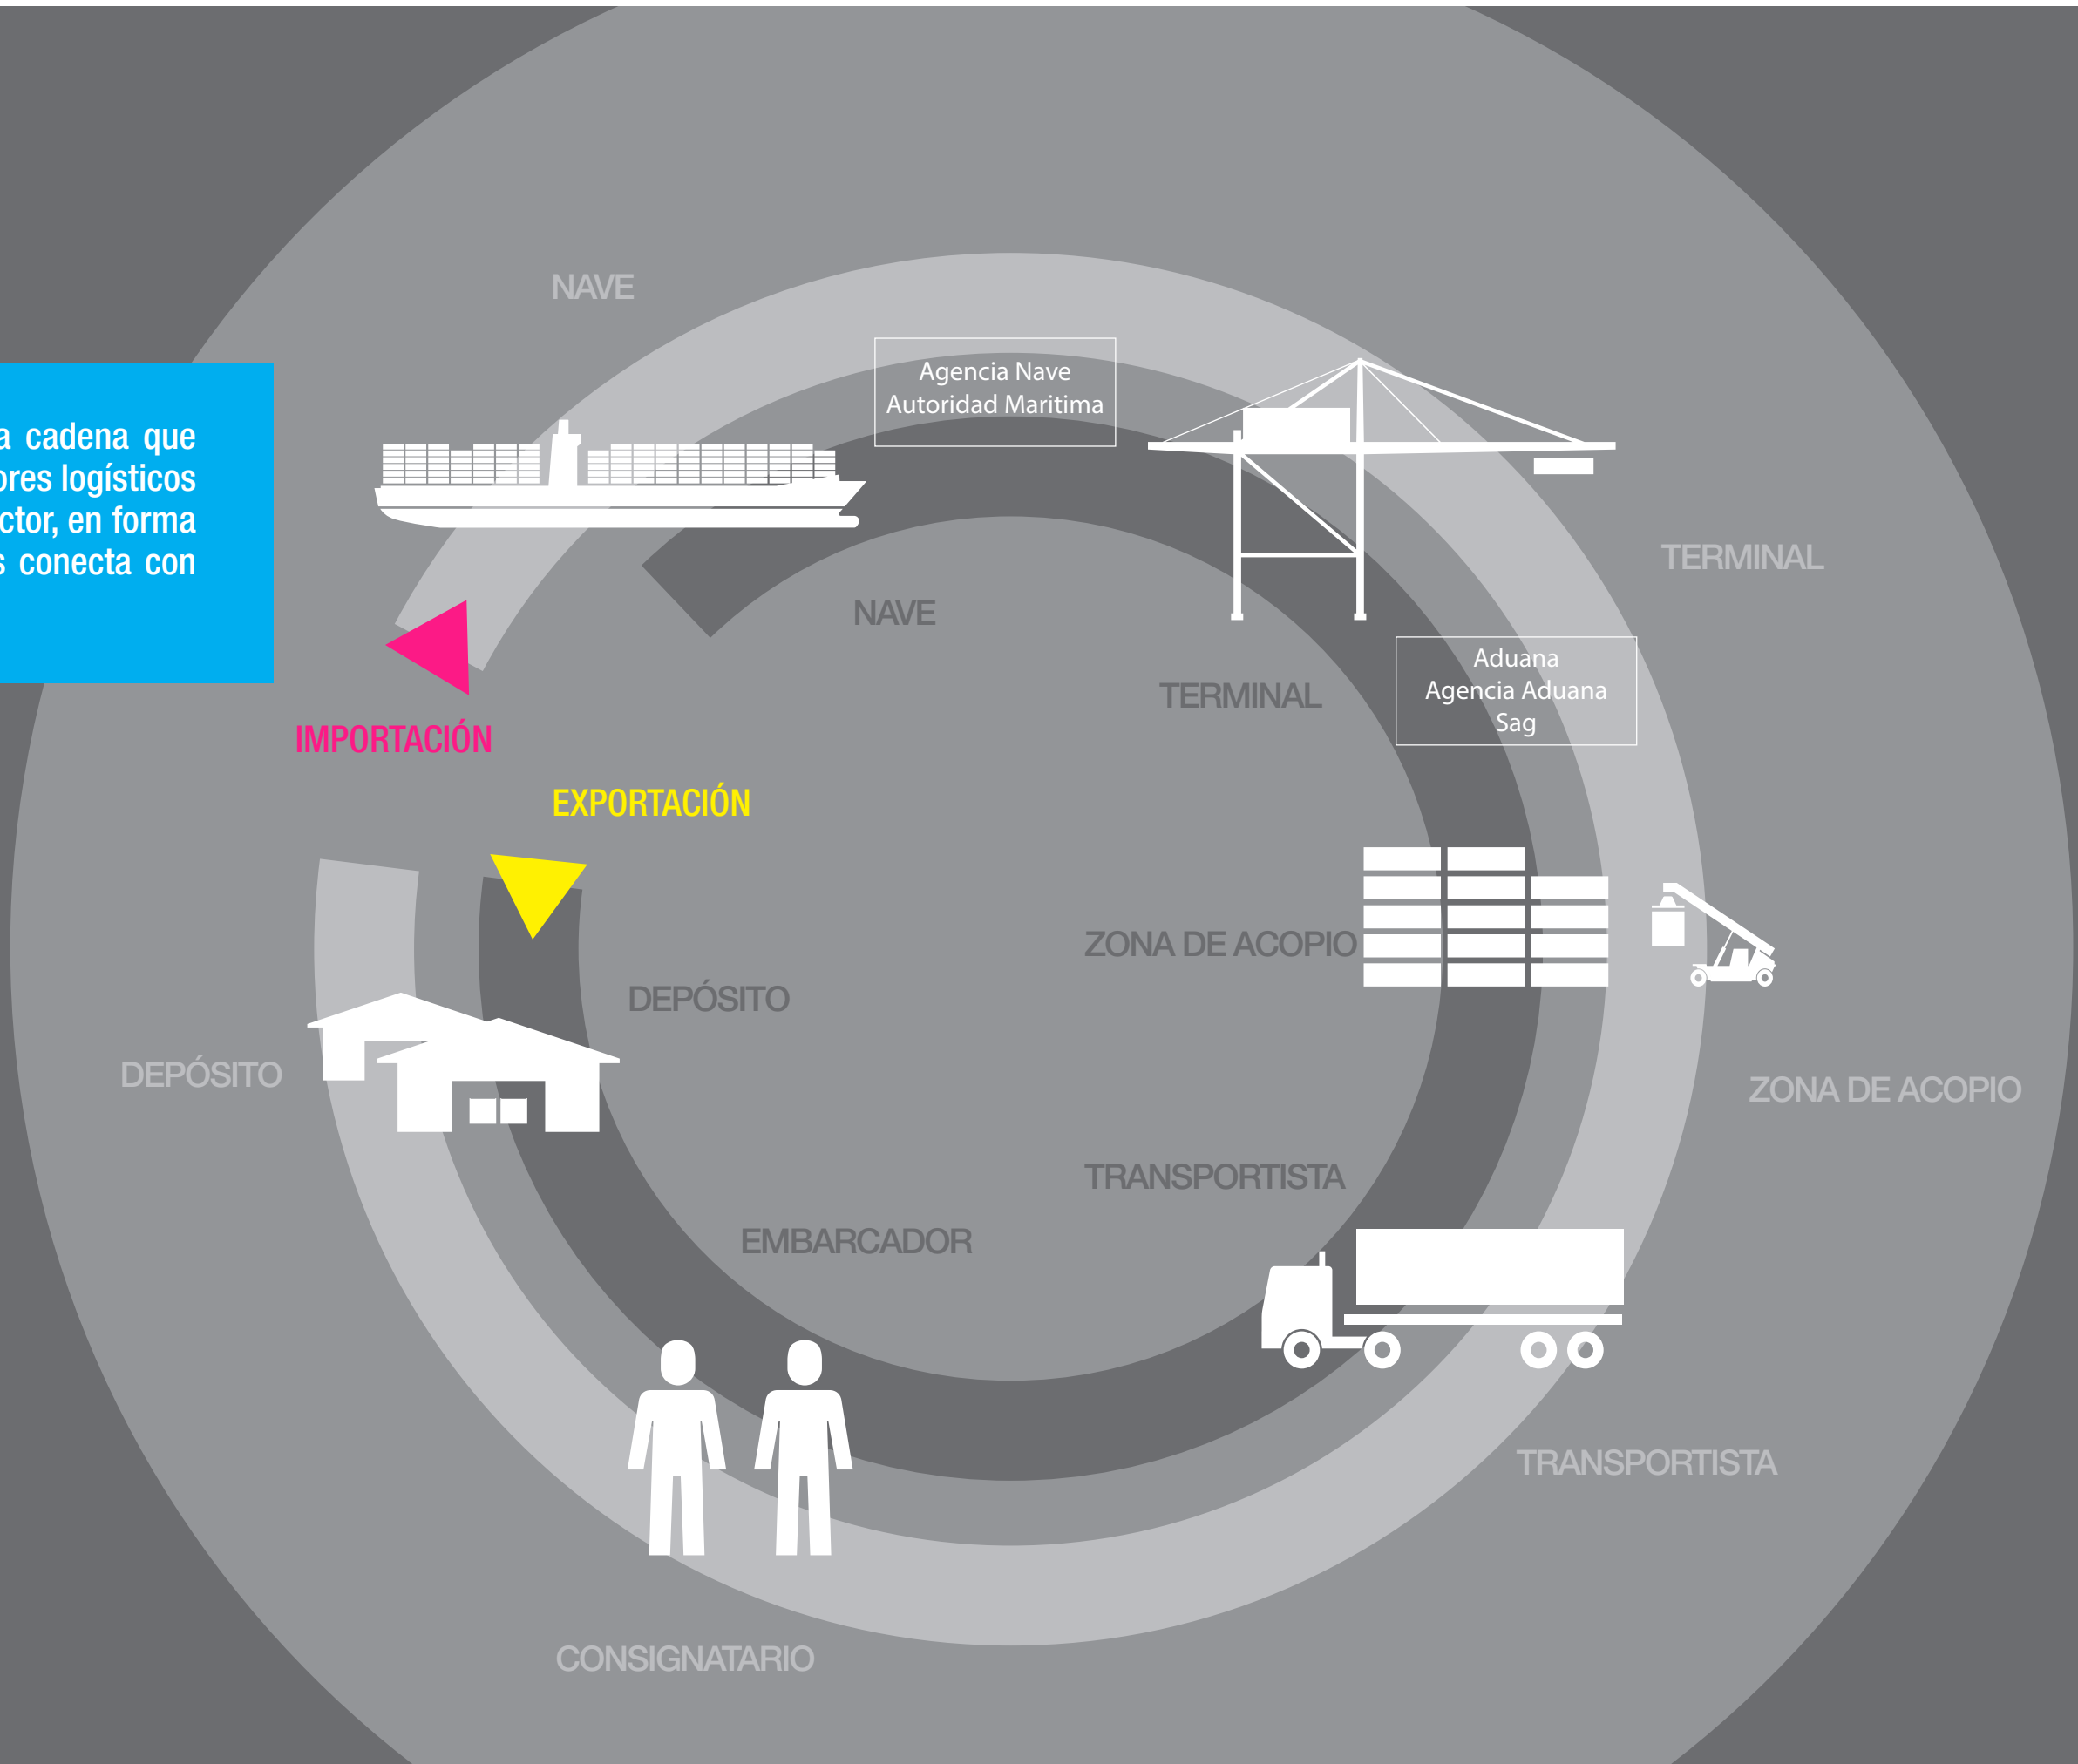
a cadena que
ores logísticos
ctor, en forma
s conecta con

NAVE

Agencia Nave
Autoridad Maritima

TERMINAL

NAVE

TERMINAL

Aduana
Agencia Aduana
Sag

IMPORTACIÓN

EXPORTACIÓN

ZONA DE ACOPIO

DEPÓSITO

DEPÓSITO

ZONA DE ACOPIO

TRANSPORTISTA

EMBARCADOR

TRANSPORTISTA

CONSIGNATARIO